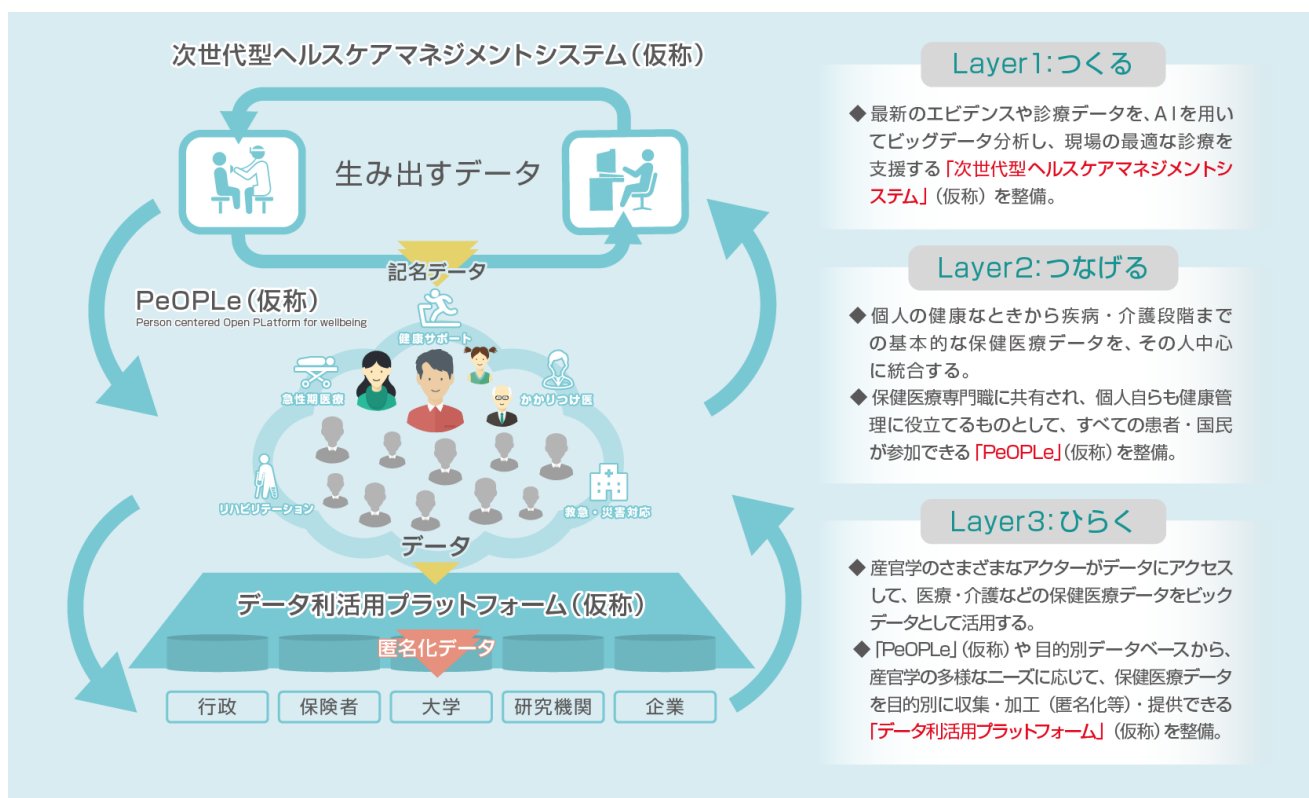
次世代型ヘルスケアマネジメントシステム（仮称）

生み出すデータ

記名データ

PeOPLe（仮称）
Person centered Open PLatform for wellbeing

健康サポート

急性期医療

かかりつけ医

リハビリテーション

救急・災害対応

データ

データ利活用プラットフォーム（仮称）

匿名化データ

| 行政 | 保険者 | 大学 | 研究機関 | 企業 |
|---|---|---|---|---|

Layer1: つくる

◆ 最新のエビデンスや診療データを、AIを用いてビッグデータ分析し、現場の最適な診療を支援する「次世代型ヘルスケアマネジメントシステム」（仮称）を整備。

Layer2: つなげる

◆ 個人の健康なときから疾病・介護段階までの基本的な保健医療データを、その人中心に統合する。
◆ 保健医療専門職に共有され、個人自らも健康管理に役立てるものとして、すべての患者・国民が参加できる「PeOPLe」（仮称）を整備。

Layer3: ひらく

◆ 産官学のさまざまなアクターがデータにアクセスして、医療・介護などの保健医療データをビックデータとして活用する。
◆ 「PeOPLe」（仮称）や目的別データベースから、産官学の多様なニーズに応じて、保健医療データを目的別に収集・加工（匿名化等）・提供できる「データ利活用プラットフォーム」（仮称）を整備。